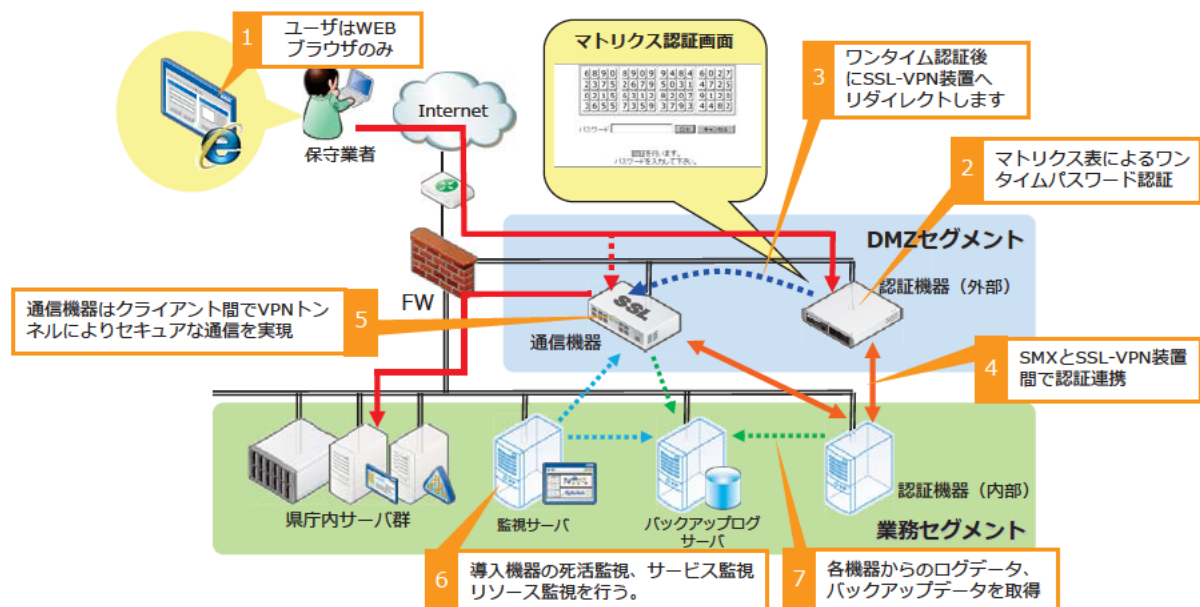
1
ユーザはWEBブラウザのみ

保守業者

Internet

マトリクス認証画面

| 6 | 8 | 9 | 0 | 8 | 9 | 0 | 9 | 9 | 4 | 8 | 4 | 6 | 0 | 2 | 7 |
|---|---|---|---|---|---|---|---|---|---|---|---|---|---|---|---|
| 2 | 3 | 7 | 5 | 2 | 6 | 7 | 9 | 5 | 0 | 3 | 1 | 4 | 7 | 2 | 5 |
| 0 | 2 | 1 | 5 | 5 | 3 | 1 | 8 | 0 | 2 | 3 | 9 | 9 | 1 | 2 | 3 |
| 3 | 6 | 5 | 5 | 7 | 3 | 5 | 9 | 3 | 7 | 9 | 3 | 4 | 4 | 8 | 7 |

パスワード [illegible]

認証を行います。
パスワードを入力して下さい。

3
ワンタイム認証後にSSL-VPN装置へリダイレクトします

2
マトリクス表によるワンタイムパスワード認証

DMZセグメント

FW

SSL

認証機器（外部）

5
通信機器はクライアント間でVPNトンネルによりセキュアな通信を実現

通信機器

4
SMXとSSL-VPN装置間で認証連携

県庁内サーバ群

監視サーバ

バックアップログサーバ

認証機器（内部）

業務セグメント

6
導入機器の死活監視、サービス監視リソース監視を行う。

7
各機器からのログデータ、バックアップデータを取得